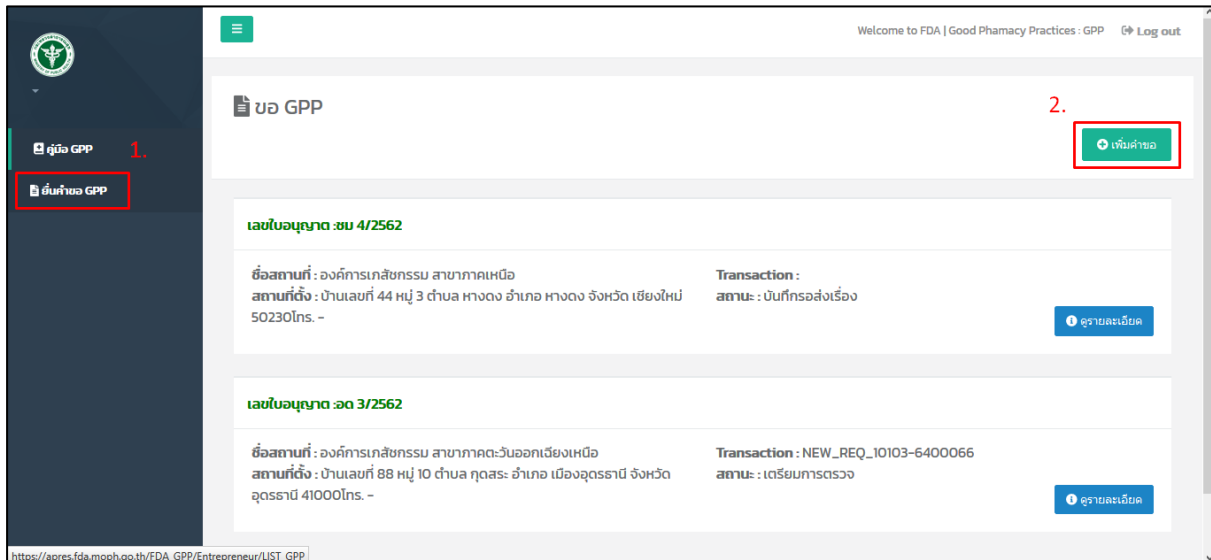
≡

Welcome to FDA | Good Phamacy Practices : GPP Log out

คู่มือ GPP 1.

ยื่นคำขอ GPP

ขอ GPP

2.

เพิ่มคำขอ

เลขใบอนุญาต :ชม 4/2562

ชื่อสถานที่ : องค์การเภสัชกรรม สาขาภาคเหนือ
สถานที่ตั้ง : บ้านเลขที่ 44 หมู่ 3 ตำบล หางดง อำเภอ หางดง จังหวัด เชียงใหม่ 50230โทร. -

Transaction :
สถานะ : บันทึกรอส่งเรื่อง

ดูรายละเอียด

เลขใบอนุญาต :อด 3/2562

ชื่อสถานที่ : องค์การเภสัชกรรม สาขาภาคตะวันออกเฉียงเหนือ
สถานที่ตั้ง : บ้านเลขที่ 88 หมู่ 10 ตำบล กุดสระ อำเภอ เมืองอุดรธานี จังหวัด อุดรธานี 41000โทร. -

Transaction : NEW_REQ_10103-6400066
สถานะ : เตรียมการตรวจ

ดูรายละเอียด

https://apres.fda.moph.go.th/FDA_GPP/Entrepreneur/LIST_GPP